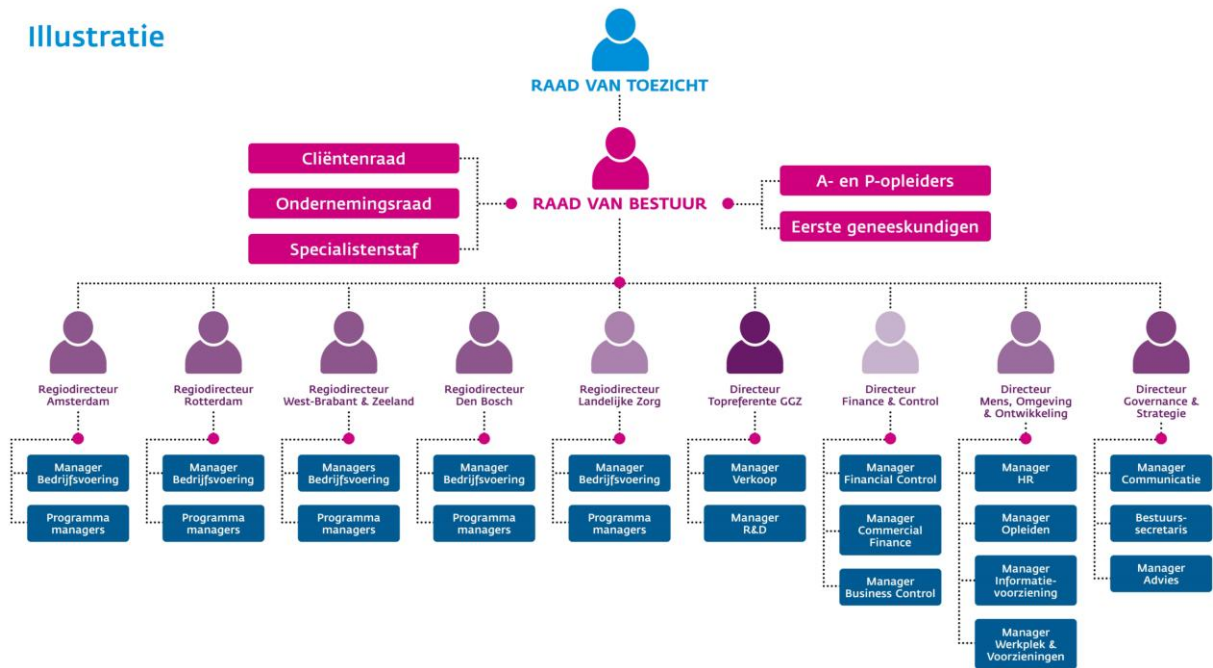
Illustratie

RAAD VAN TOEZICHT

Cliëntenraad
Ondernemingsraad
Specialistenstaf

RAAD VAN BESTUUR

A- en P-opleiders
Eerste geneeskundigen

Regiodirecteur Amsterdam
Manager Bedrijfsvoering
Programma managers

Regiodirecteur Rotterdam
Manager Bedrijfsvoering
Programma managers

Regiodirecteur West-Brabant & Zeeland
Managers Bedrijfsvoering
Programma managers

Regiodirecteur Den Bosch
Manager Bedrijfsvoering
Programma managers

Regiodirecteur Landelijke Zorg
Manager Bedrijfsvoering
Programma managers

Directeur Topreferente GGZ
Manager Verkoop
Manager R&D

Directeur Finance & Control
Manager Financial Control
Manager Commercial Finance
Manager Business Control

Directeur Mens, Omgeving & Ontwikkeling
Manager HR
Manager Opleiden
Manager Informatievoorziening
Manager Werkplek & Voorzieningen

Directeur Governance & Strategie
Manager Communicatie
Bestuurssecretaris
Manager Advies